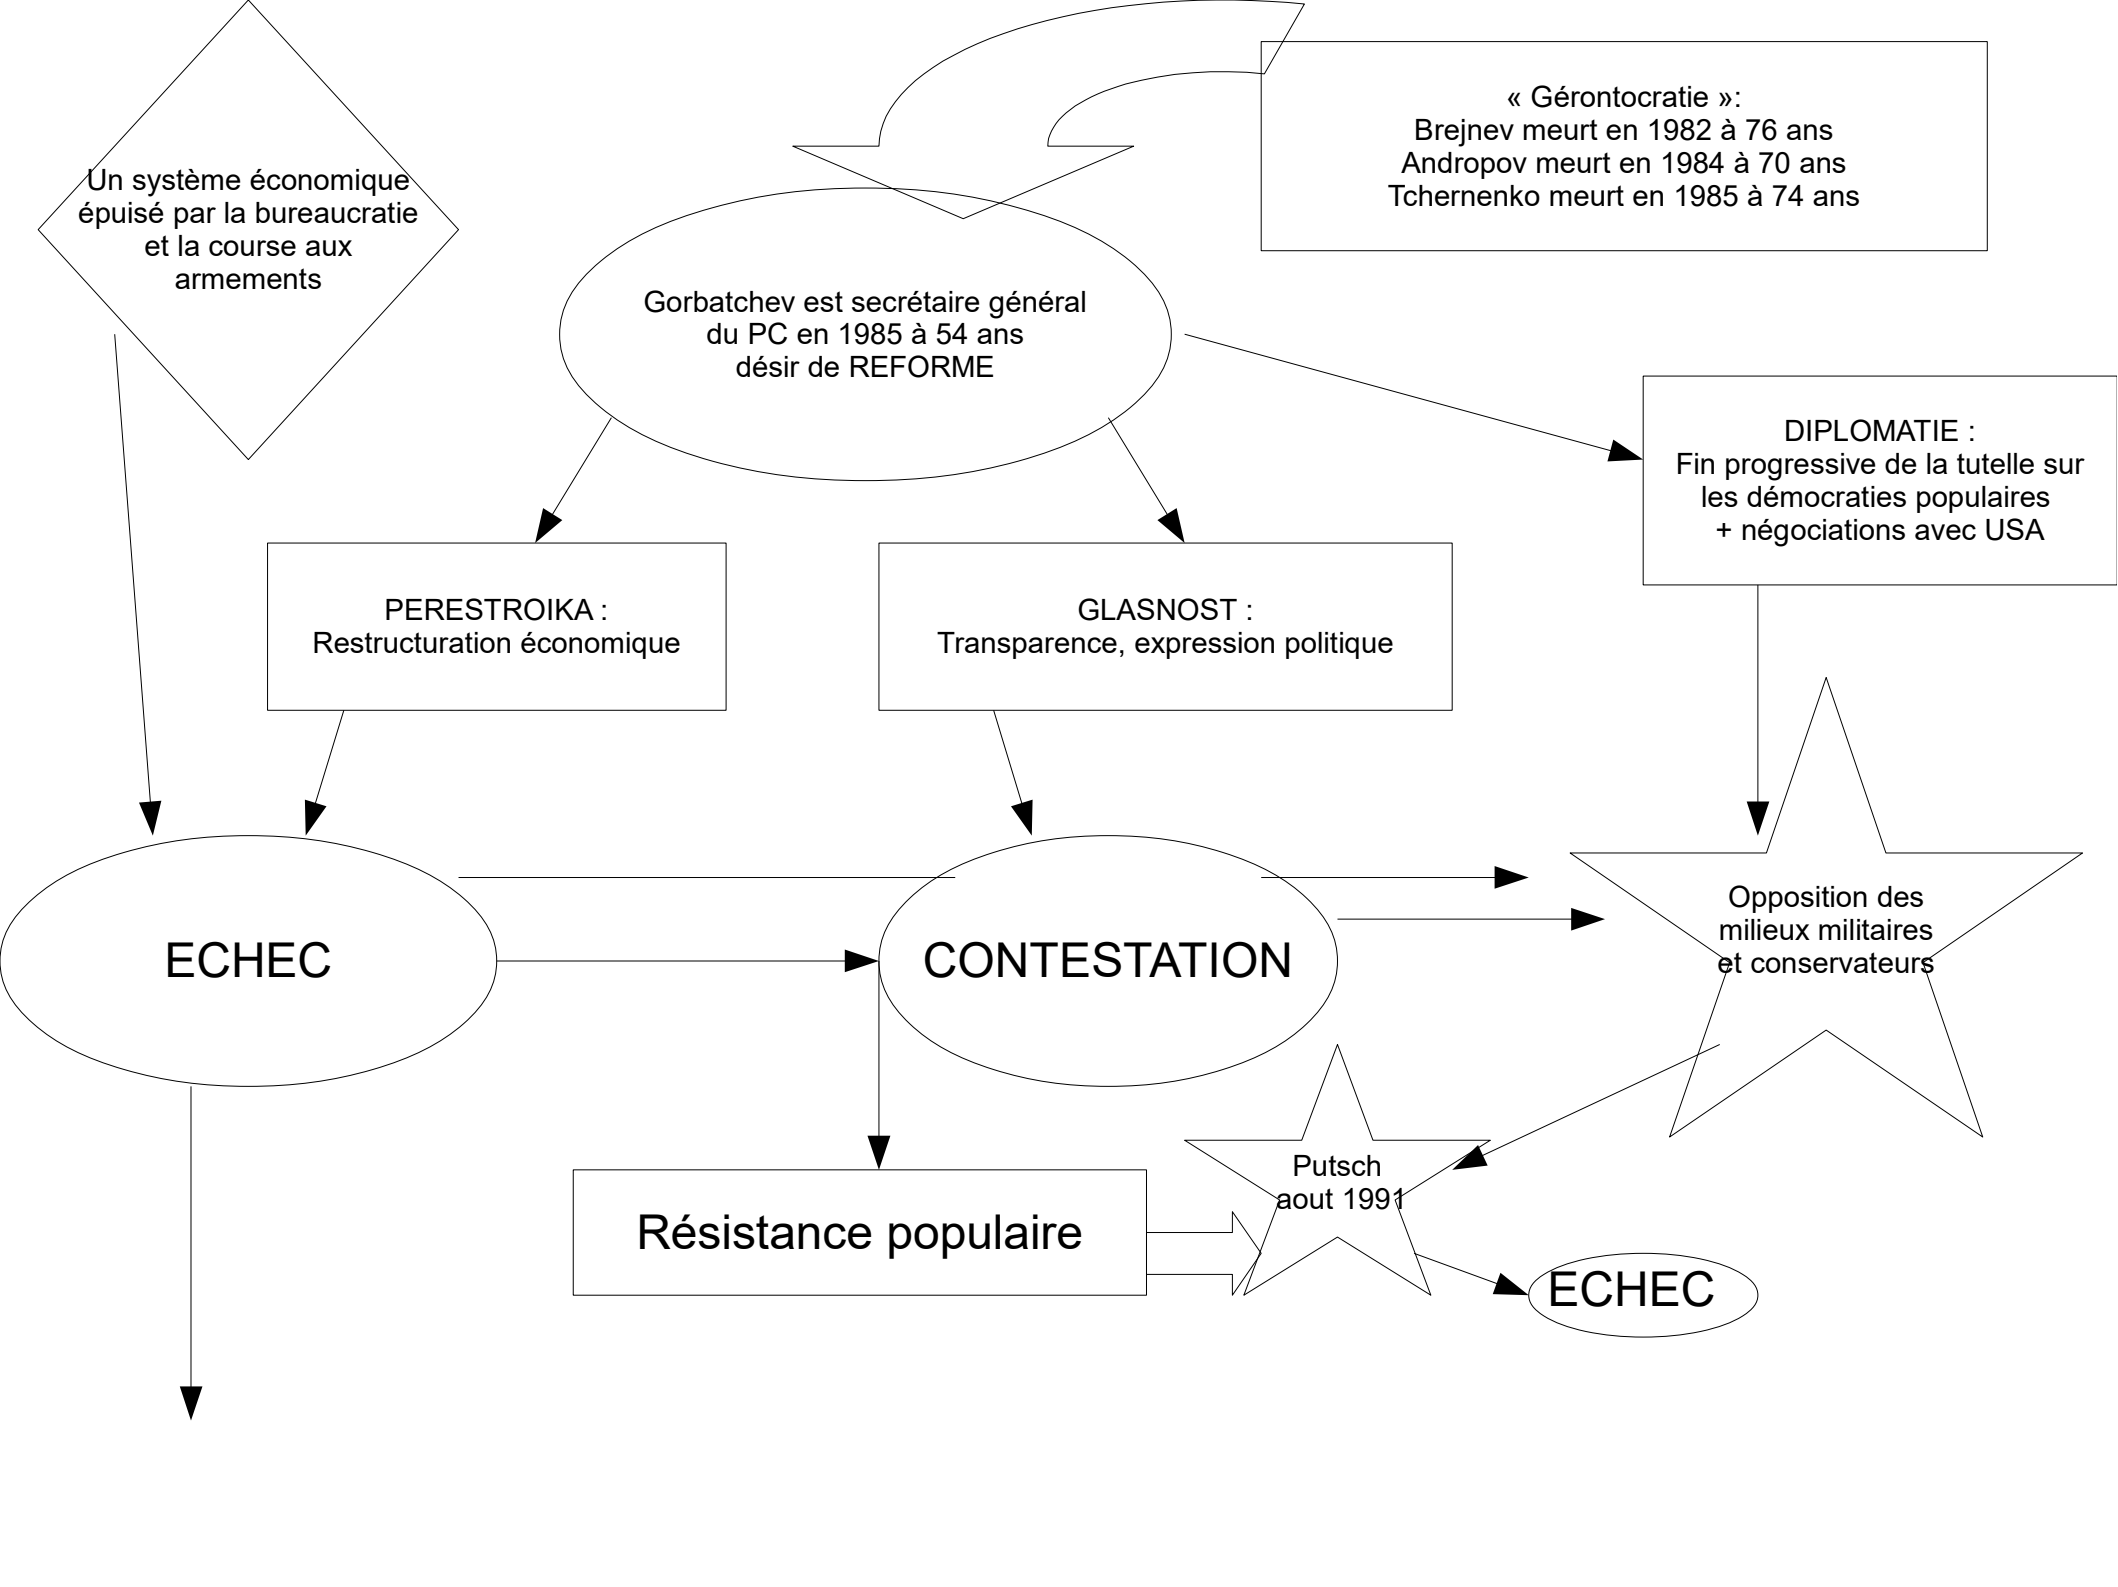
Un système économique épuisé par la bureaucratie et la course aux armements

« Gérontocratie »:
Brejnev meurt en 1982 à 76 ans
Andropov meurt en 1984 à 70 ans
Tchernenko meurt en 1985 à 74 ans

Gorbatchev est secrétaire général du PC en 1985 à 54 ans
désir de REFORME

DIPLOMATIE :
Fin progressive de la tutelle sur les démocraties populaires
+ négociations avec USA

PERESTROIKA :
Restructuration économique

GLASNOST :
Transparence, expression politique

ECHEC

CONTESTATION

Opposition des milieux militaires et conservateurs

Putsch
aout 1991

Résistance populaire

ECHEC